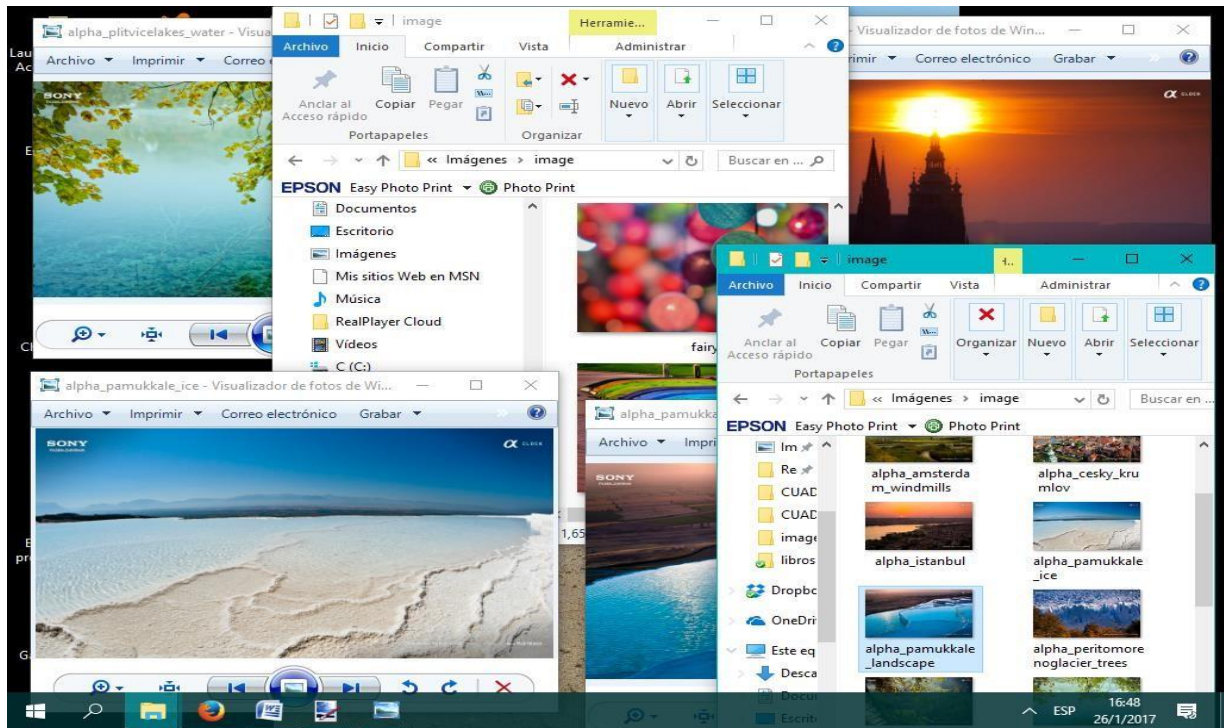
alpha_plitvicelakes_water - Visua
Archivo ▾ Imprimir ▾ Correo
SONY
image
Herramie...
Archivo Inicio Compartir Vista Administrar
Anclar al Acceso rápido Copiar Pegar
Portapapeles
Organizar
Nuevo Abrir Seleccionar
« Imágenes › image
Buscar en ...
EPSON Easy Photo Print ▾ Photo Print
Documentos
Escritorio
Imágenes
Mis sitios Web en MSN
Música
RealPlayer Cloud
Vídeos
C (C:)
fairy
- Visualizador de fotos de Win...
imir ▾ Correo electrónico Grabar ▾
alpha_pamukkale_ice - Visualizador de fotos de Wi...
Archivo ▾ Imprimir ▾ Correo electrónico Grabar ▾
SONY
alpha_pamukka
Archivo ▾ Impri
SONY
1,65
image
Archivo Inicio Compartir Vista Administrar
Anclar al Acceso rápido Copiar Pegar
Portapapeles
Organizar Nuevo Abrir Seleccionar
« Imágenes › image
Buscar en ...
EPSON Easy Photo Print ▾ Photo Print
Im
Re
CUAD
CUAD
image
libros
Dropbc
OneDri
Este eq
Desca
Docu
Escrit
alpha_amsterdam_windmills
alpha_cesky_krumlov
alpha_istanbul
alpha_pamukkale_ice
alpha_pamukkale_landscape
alpha_peritomorenoglacier_trees
ESP
16:48
26/1/2017